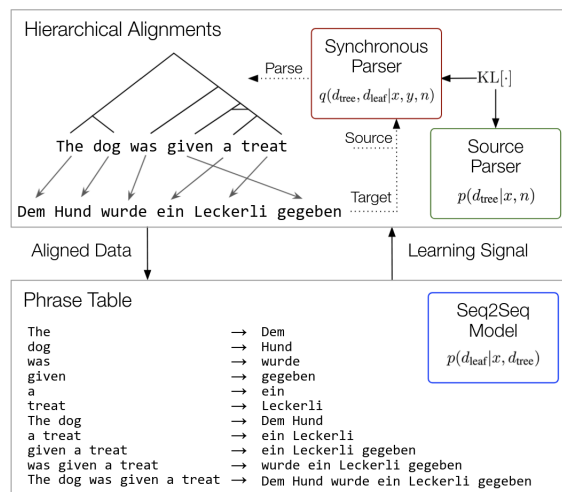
Hierarchical Alignments

Parse

Synchronous Parser
$q(d_{\text{tree}}, d_{\text{leaf}}|x, y, n)$

$\text{KL}[\cdot]$

Source

Target

Source Parser
$p(d_{\text{tree}}|x, n)$

The dog was given a treat

Dem Hund wurde ein Leckerli gegeben

Aligned Data

Learning Signal

Phrase Table

Seq2Seq Model
$p(d_{\text{leaf}}|x, d_{\text{tree}})$

| | | |
|---|---|---|
| The | $\longrightarrow$ | Dem |
| dog | $\longrightarrow$ | Hund |
| was | $\longrightarrow$ | wurde |
| given | $\longrightarrow$ | gegeben |
| a | $\longrightarrow$ | ein |
| treat | $\longrightarrow$ | Leckerli |
| The dog | $\longrightarrow$ | Dem Hund |
| a treat | $\longrightarrow$ | ein Leckerli |
| given a treat | $\longrightarrow$ | ein Leckerli gegeben |
| was given a treat | $\longrightarrow$ | wurde ein Leckerli gegeben |
| The dog was given a treat | $\longrightarrow$ | Dem Hund wurde ein Leckerli gegeben |